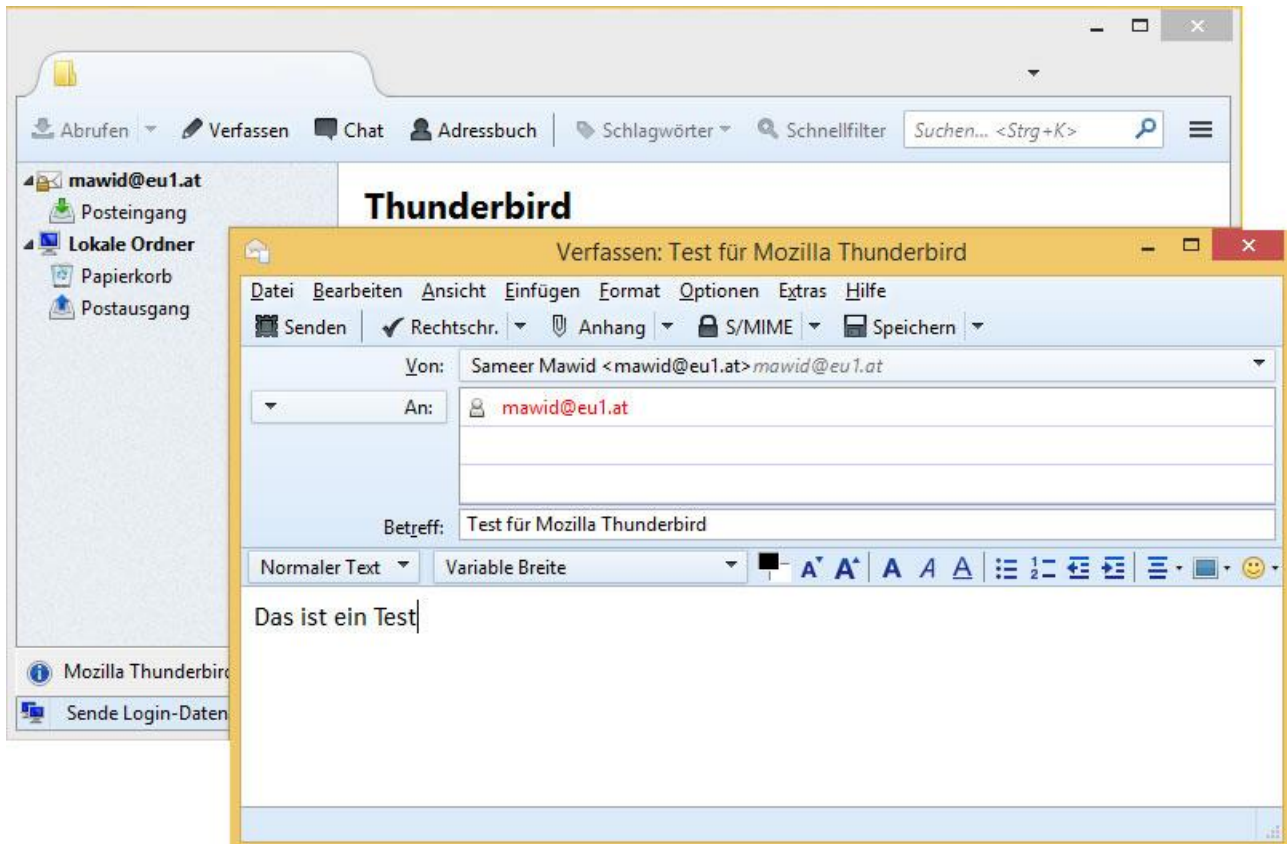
Abrufen Verfassen Chat Adressbuch Schlagwörter Schnellfilter Suchen... <Strg+K>

mawid@eu1.at
Posteingang
Lokale Ordner
Papierkorb
Postausgang

Thunderbird

Mozilla Thunderbird
Sende Login-Daten

Verfassen: Test für Mozilla Thunderbird

Datei Bearbeiten Ansicht Einfügen Format Optionen Extras Hilfe

Senden Rechtschr. Anhang S/MIME Speichern

Von: Sameer Mawid <mawid@eu1.at> mawid@eu1.at

An: mawid@eu1.at

Betreff: Test für Mozilla Thunderbird

Normaler Text Variable Breite

Das ist ein Test